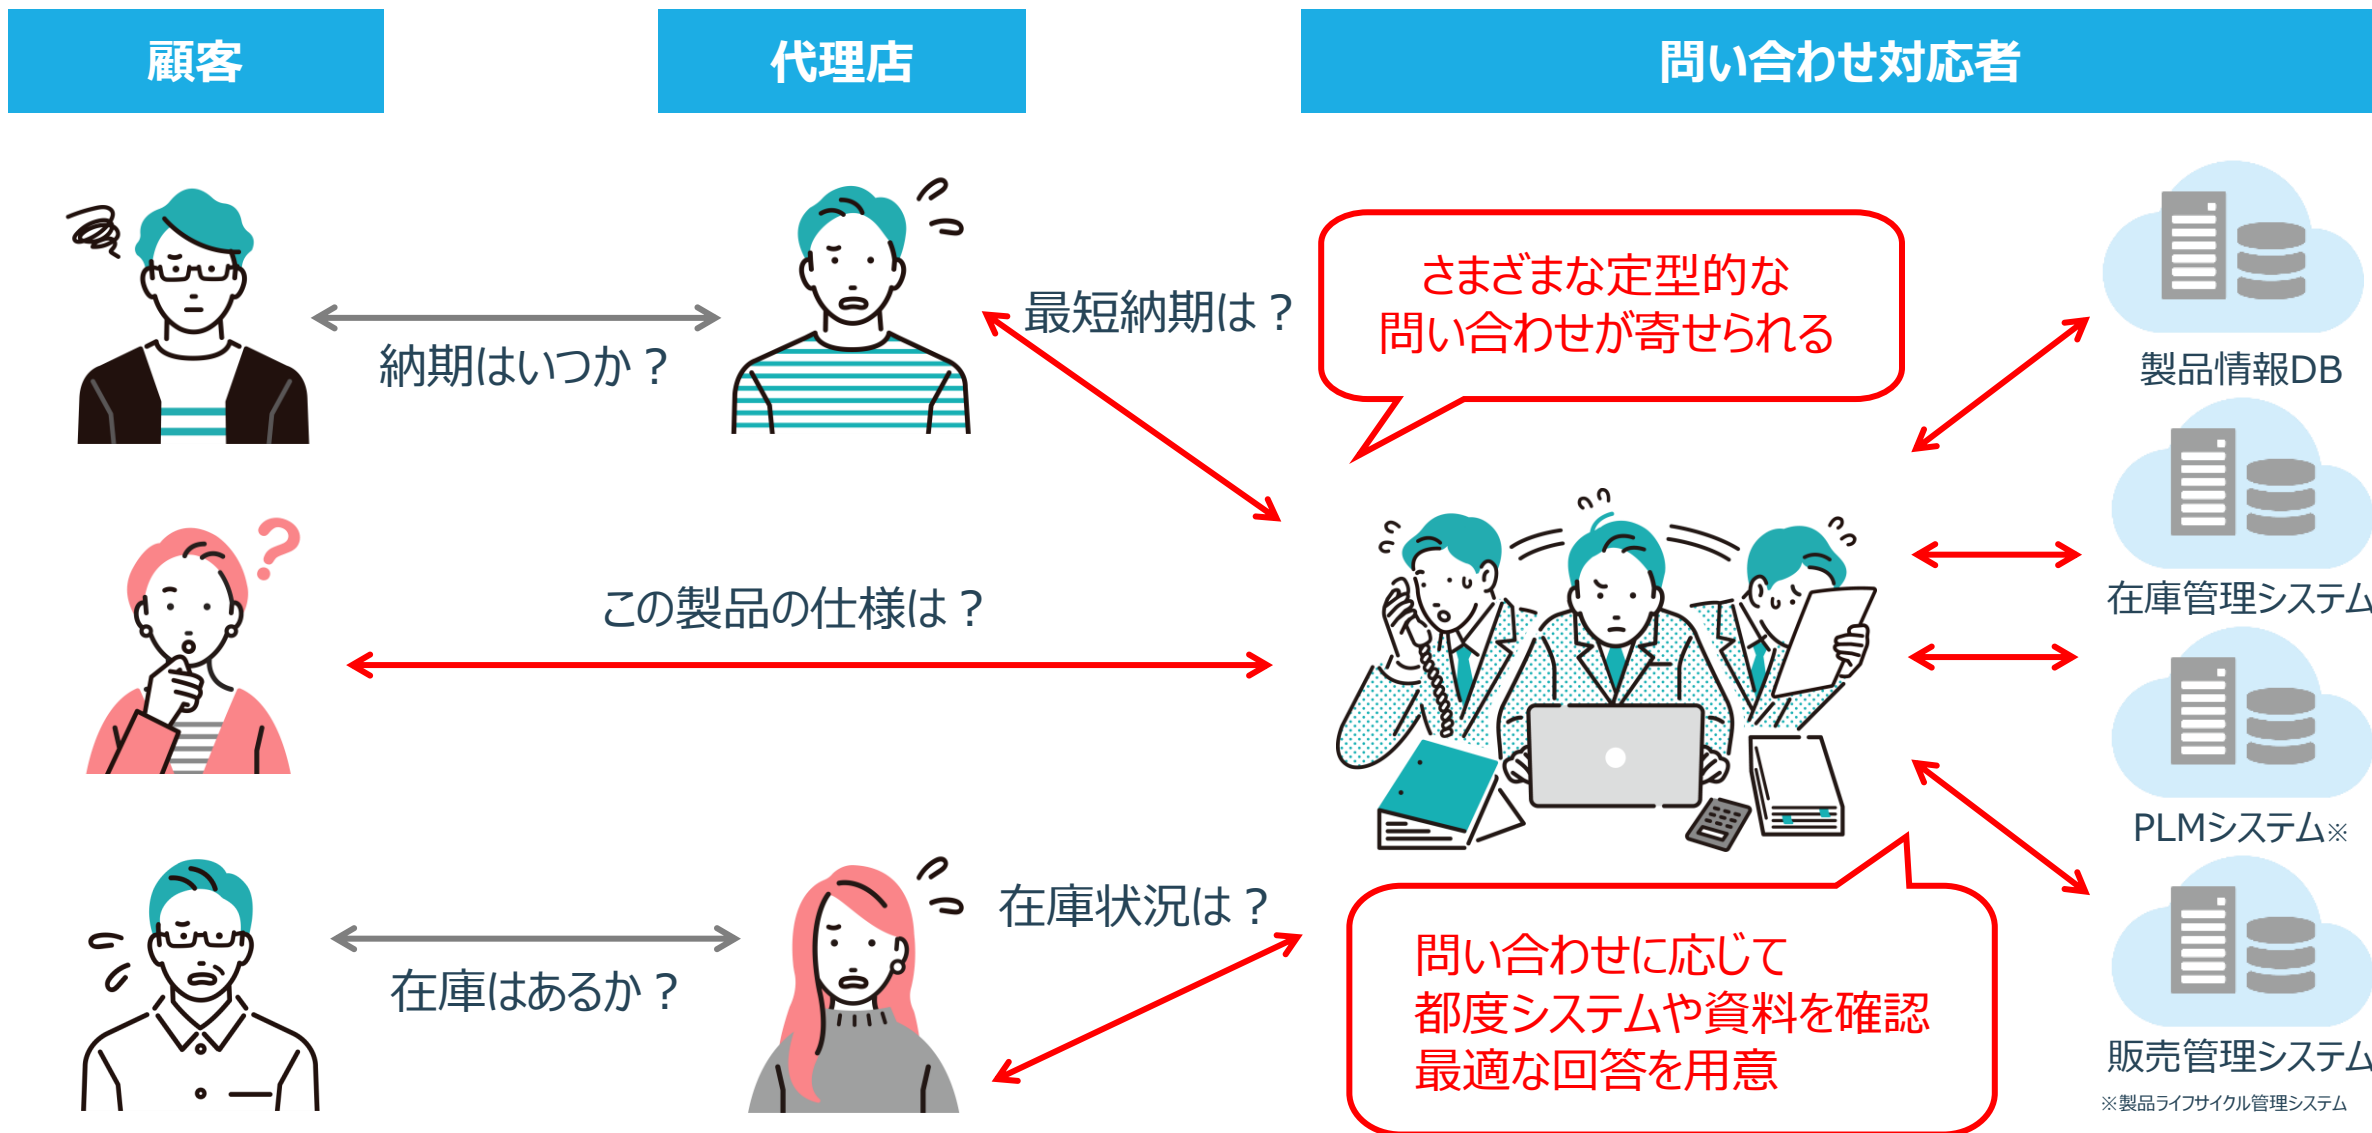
顧客

代理店

問い合わせ対応者

納期はいつか？

最短納期は？

さまざまな定型的な
問い合わせが寄せられる

製品情報DB

この製品の仕様は？

在庫管理システム

PLMシステム※

在庫はあるか？

在庫状況は？

問い合わせに応じて
都度システムや資料を確認
最適な回答を用意

販売管理システム

※製品ライフサイクル管理システム